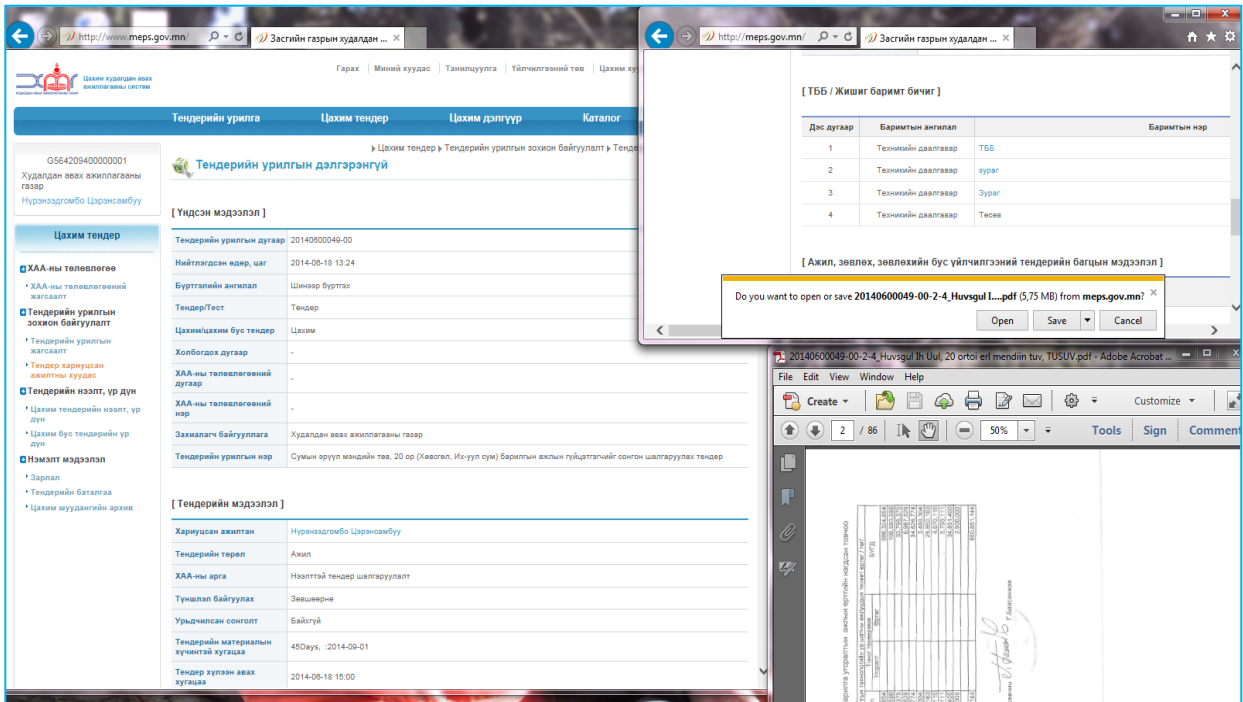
http://www.meps.gov.mn/
Засгийн газрын худалдан ...

Цахим худалдан авах ажиллагааны систем

Гарах | Миний хуудас | Танилцуулга | Үйлчилгээний төв | Цахим ху

Тендерийн урилга | Цахим тендер | Цахим дэлгүүр | Каталог

G564209400000001
Худалдан авах ажиллагааны газар
Нүрэнзэдгомбо Цэрэнсамбуу

Цахим тендер

ХАА-ны төлөвлөгөө
ХАА-ны төлөвлөгөөний жагсаалт
Тендерийн урилгын зохион байгуулалт
Тендерийн урилгын жагсаалт
Тендер хариуцсан ажилтны хуудас
Тендерийн нээлт, үр дүн
Цахим тендерийн нээлт, үр дүн
Цахим бус тендерийн үр дүн
Нэмэлт мэдээлэл
Зарлал
Тендерийн баталгаа
Цахим шуудангийн архив

Цахим тендер ▸ Тендерийн урилгын зохион байгуулалт ▸ Тендер

Тендерийн урилгын дэлгэрэнгүй

[ Үндсэн мэдээлэл ]

| Тендерийн урилгын дугаар | 20140600049-00 |
|---|---|
| Нийтлэгдсэн өдөр, цаг | 2014-06-18 13:24 |
| Бүртгэлийн ангилал | Шинээр бүртгэх |
| Тендер/Тест | Тендер |
| Цахим/цахим бус тендер | Цахим |
| Холбогдох дугаар | - |
| ХАА-ны төлөвлөгөөний дугаар | - |
| ХАА-ны төлөвлөгөөний нэр | - |
| Захиалагч байгууллага | Худалдан авах ажиллагааны газар |
| Тендерийн урилгын нэр | Сумын эрүүл мэндийн төв, 20 ор (Хөвсгөл, Их-уул сум) барилгын ажлын гүйцэтгэгчийг сонгон шалгаруулах тендер |

[ Тендерийн мэдээлэл ]

| Хариуцсан ажилтан | Нүрэнзэдгомбо Цэрэнсамбуу |
|---|---|
| Тендерийн төрөл | Ажил |
| ХАА-ны арга | Нээлттэй тендер шалгаруулалт |
| Туншлэл байгуулах | Зөвшөөрнө |
| Урьдчилсан сонголт | Байхгүй |
| Тендерийн материалын хүчинтэй хугацаа | 45Days, :2014-09-01 |
| Тендер хүлээн авах хугацаа | 2014-06-18 15:00 |

http://meps.gov.mn/
Засгийн газрын худалдан ...

[ ТББ / Жишиг баримт бичиг ]

| Дэс дугаар | Баримтын ангилал | Баримтын нэр |
|---|---|---|
| 1 | Техникийн даалгавар | ТББ |
| 2 | Техникийн даалгавар | зураг |
| 3 | Техникийн даалгавар | Зураг |
| 4 | Техникийн даалгавар | Төсөв |

[ Ажил, зөвлөх, зөвлөхийн бус үйлчилгээний тендерийн багцын мэдээлэл ]

Do you want to open or save 20140600049-00-2-4_Huvsgul I....pdf (5,75 MB) from meps.gov.mn?
Open | Save | Cancel

20140600049-00-2-4_Huvsgul Ih Uul, 20 ortoi erl mendiin tuv, TUSUV.pdf - Adobe Acrobat ...
File Edit View Window Help
Create
Customize
2 / 86
50%
Tools | Sign | Comment